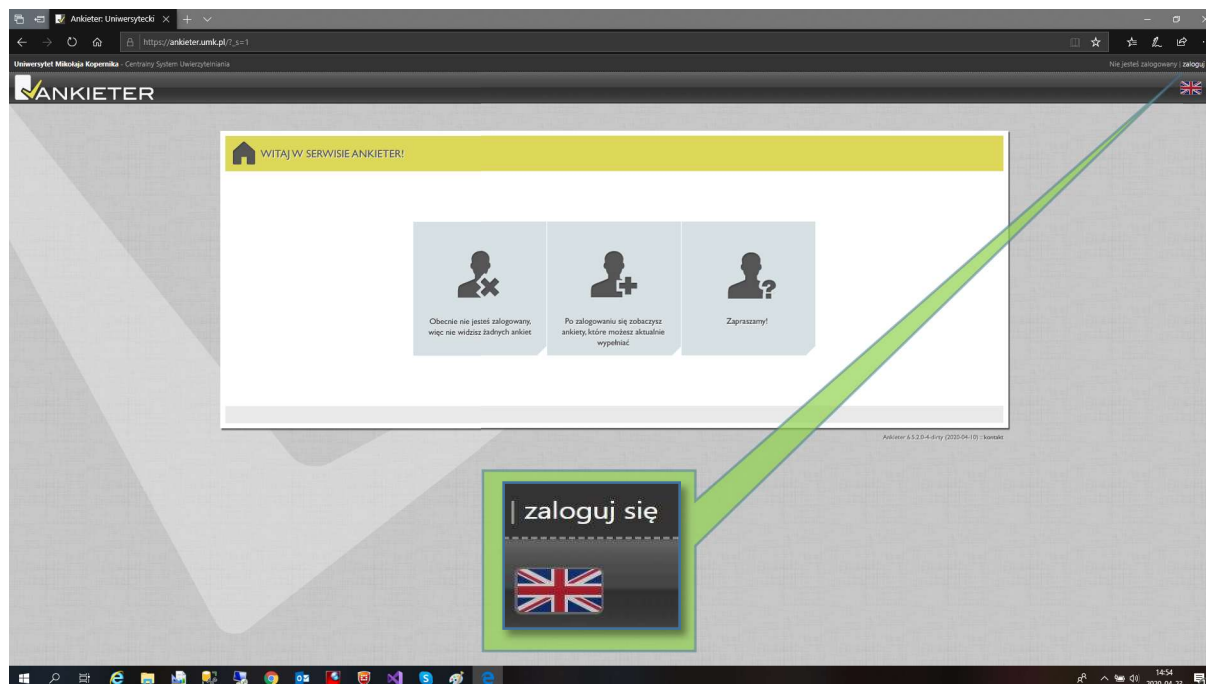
Ankieter: Uniwersytecki

https://ankieter.umk.pl/?_s=1

Uniwersytet Mikołaja Kopernika - Centralny System Uwierzytelniania

Nie jesteś zalogowany | zaloguj

ANKIETER

WITAJ W SERWISIE ANKIETER!

Obecnie nie jesteś zalogowany, więc nie widzisz żadnych ankiet

Po zalogowaniu się zobaczysz ankiety, które możesz aktualnie wypełniać

Zapraszamy!

Ankieter 6.5.2.0-4-dirty (2020-04-10) | kontakt

| zaloguj się

14:54
2020-04-22